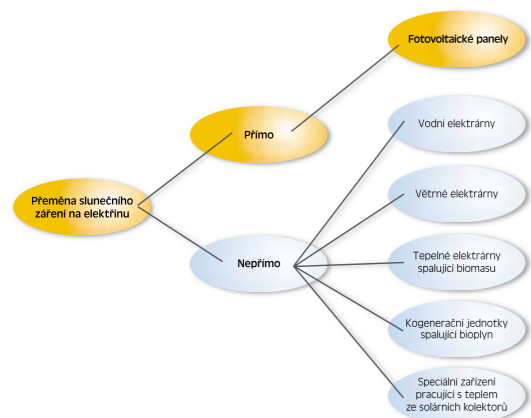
Přeměna slunečního záření na elektřinu

Přímo

Fotovoltaické panely

Nepřímo

Vodní elektrárny

Větrné elektrárny

Tepelné elektrárny spalující biomasu

Kogenerační jednotky spalující bioplyn

Speciální zařízení pracující s teplem ze solárních kolektorů